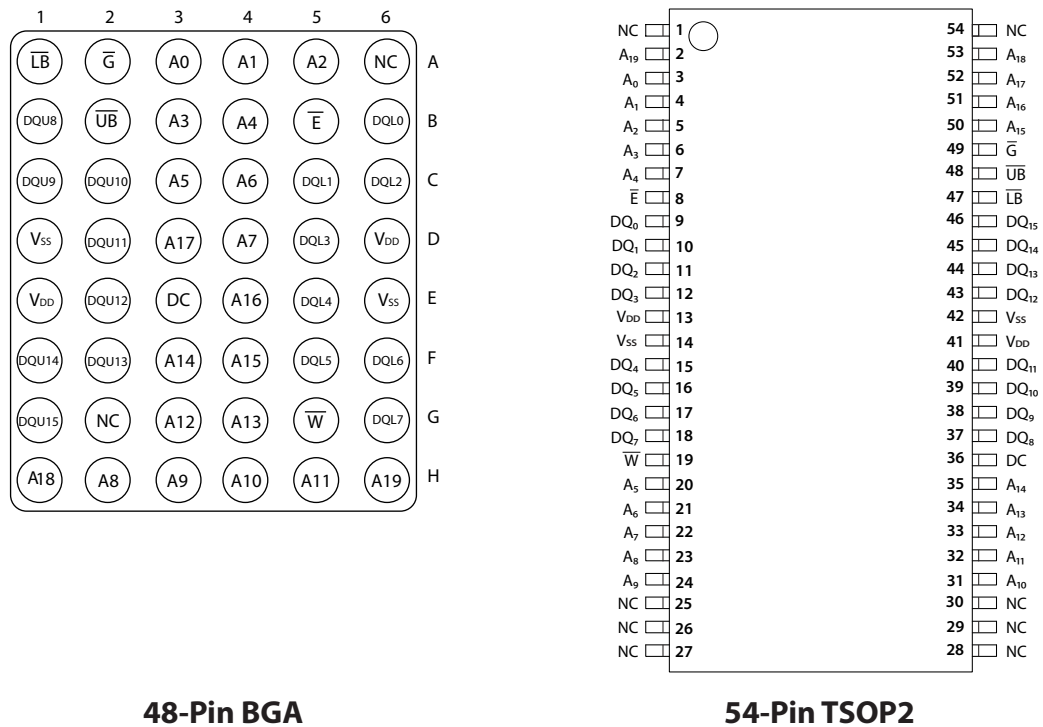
|  | 1 | 2 | 3 | 4 | 5 | 6 |
|---|---|---|---|---|---|---|
| A | $\overline{LB}$ | $\overline{G}$ | A0 | A1 | A2 | NC |
| B | DQU8 | $\overline{UB}$ | A3 | A4 | $\overline{E}$ | DQL0 |
| C | DQU9 | DQU10 | A5 | A6 | DQL1 | DQL2 |
| D | $V_{SS}$ | DQU11 | A17 | A7 | DQL3 | $V_{DD}$ |
| E | $V_{DD}$ | DQU12 | DC | A16 | DQL4 | $V_{SS}$ |
| F | DQU14 | DQU13 | A14 | A15 | DQL5 | DQL6 |
| G | DQU15 | NC | A12 | A13 | $\overline{W}$ | DQL7 |
| H | A18 | A8 | A9 | A10 | A11 | A19 |

48-Pin BGA

| Signal | Pin | Pin | Signal |
|---|---|---|---|
| NC | 1 | 54 | NC |
| $A_{19}$ | 2 | 53 | $A_{18}$ |
| $A_0$ | 3 | 52 | $A_{17}$ |
| $A_1$ | 4 | 51 | $A_{16}$ |
| $A_2$ | 5 | 50 | $A_{15}$ |
| $A_3$ | 6 | 49 | $\overline{G}$ |
| $A_4$ | 7 | 48 | $\overline{UB}$ |
| $\overline{E}$ | 8 | 47 | $\overline{LB}$ |
| $DQ_0$ | 9 | 46 | $DQ_{15}$ |
| $DQ_1$ | 10 | 45 | $DQ_{14}$ |
| $DQ_2$ | 11 | 44 | $DQ_{13}$ |
| $DQ_3$ | 12 | 43 | $DQ_{12}$ |
| $V_{DD}$ | 13 | 42 | $V_{SS}$ |
| $V_{SS}$ | 14 | 41 | $V_{DD}$ |
| $DQ_4$ | 15 | 40 | $DQ_{11}$ |
| $DQ_5$ | 16 | 39 | $DQ_{10}$ |
| $DQ_6$ | 17 | 38 | $DQ_9$ |
| $DQ_7$ | 18 | 37 | $DQ_8$ |
| $\overline{W}$ | 19 | 36 | DC |
| $A_5$ | 20 | 35 | $A_{14}$ |
| $A_6$ | 21 | 34 | $A_{13}$ |
| $A_7$ | 22 | 33 | $A_{12}$ |
| $A_8$ | 23 | 32 | $A_{11}$ |
| $A_9$ | 24 | 31 | $A_{10}$ |
| NC | 25 | 30 | NC |
| NC | 26 | 29 | NC |
| NC | 27 | 28 | NC |

54-Pin TSOP2